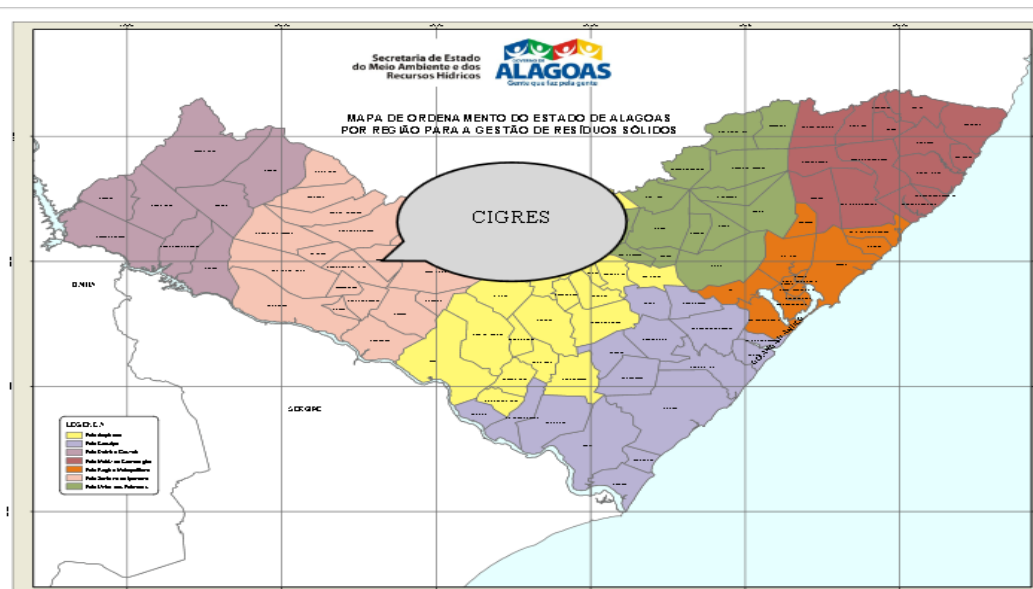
Secretaria de Estado do Meio Ambiente e dos Recursos Hídricos

GOVERNO DE ALAGOAS
Gente que faz pela gente

MAPA DE ORDENAMENTO DO ESTADO DE ALAGOAS POR REGIÃO PARA A GESTÃO DE RESÍDUOS SÓLIDOS

CIGRES

BAHIA

SERGIPE

LEGENDA
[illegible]
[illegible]
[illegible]
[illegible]
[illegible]
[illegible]
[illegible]